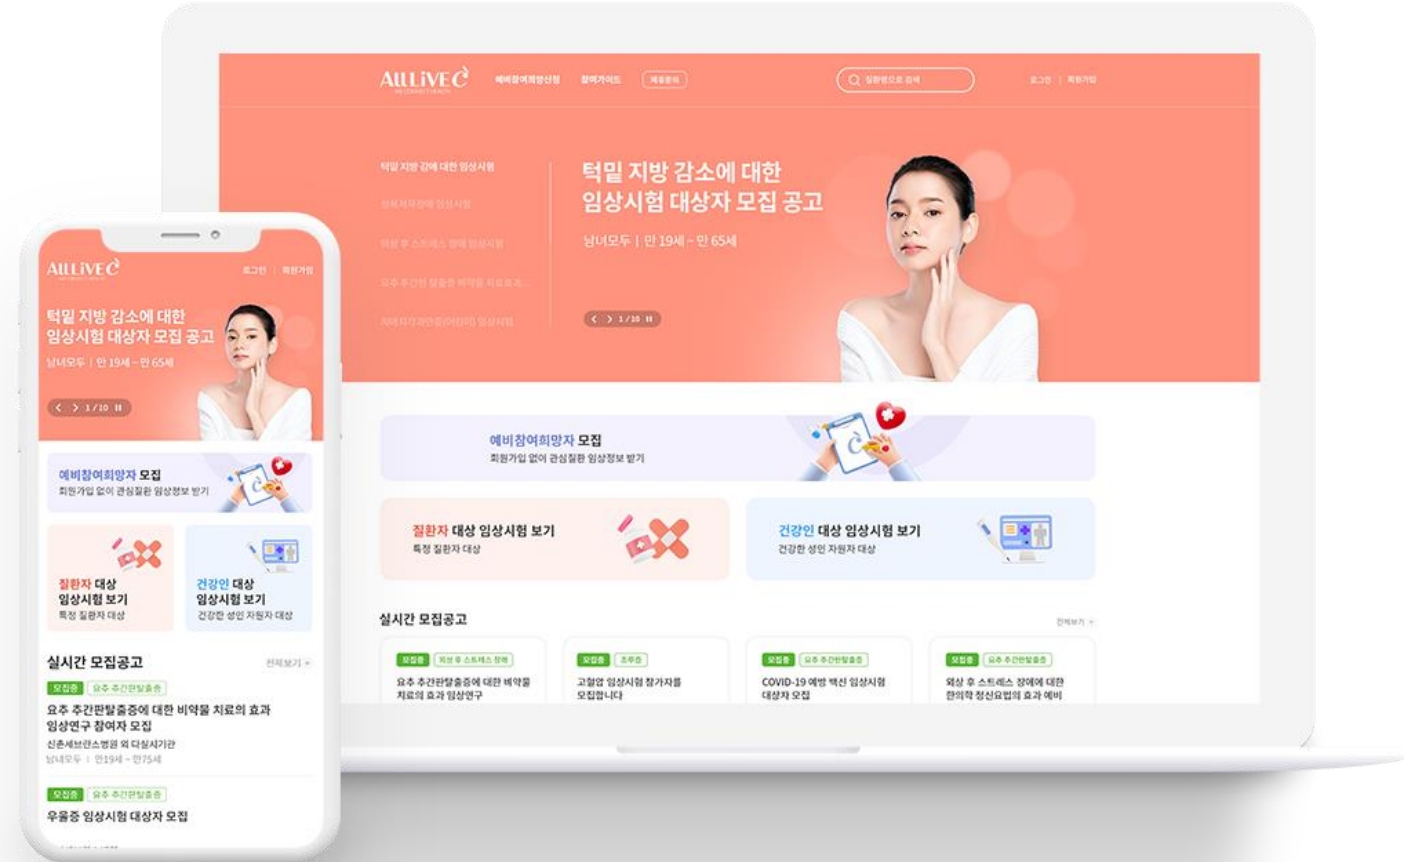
AllLIVE
예비참여희망신청 참여가이드 제휴문의
질환명으로 검색
로그인 | 회원가입

털밑 지방 감소에 대한 임상시험
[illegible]
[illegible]
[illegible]
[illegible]

턱밑 지방 감소에 대한 임상시험 대상자 모집 공고
남녀모두 | 만 19세 - 만 65세
< > 1/10 II

예비참여희망자 모집
회원가입 없이 관심질환 임상정보 받기

질환자 대상 임상시험 보기
특정 질환자 대상

건강인 대상 임상시험 보기
건강한 성인 자원자 대상

실시간 모집공고
전체보기

모집중 외상 후 스트레스 장애
요주 추간판탈출증에 대한 비약물 치료의 효과 임상연구

모집중 조루증
고혈압 임상시험 참가자를 모집합니다

모집중 요추 추간판탈출증
COVID-19 예방 백신 임상시험 대상자 모집

모집중 요추 추간판탈출증
외상 후 스트레스 장애에 대한 한의학 정신요법의 효과 예비

AllLIVE
로그인 회원가입
턱밑 지방 감소에 대한 임상시험 대상자 모집 공고
남녀모두 | 만 19세 - 만 65세
< > 1/10 II

예비참여희망자 모집
회원가입 없이 관심질환 임상정보 받기

질환자 대상 임상시험 보기
특정 질환자 대상

건강인 대상 임상시험 보기
건강한 성인 자원자 대상

실시간 모집공고
전체보기
모집중 요추 추간판탈출증
요주 추간판탈출증에 대한 비약물 치료의 효과 임상연구 참여자 모집
신촌세브란스병원 외 다십시기관
남녀모두 | 만19세 - 만75세
모집중 요추 추간판탈출증
우울증 임상시험 대상자 모집